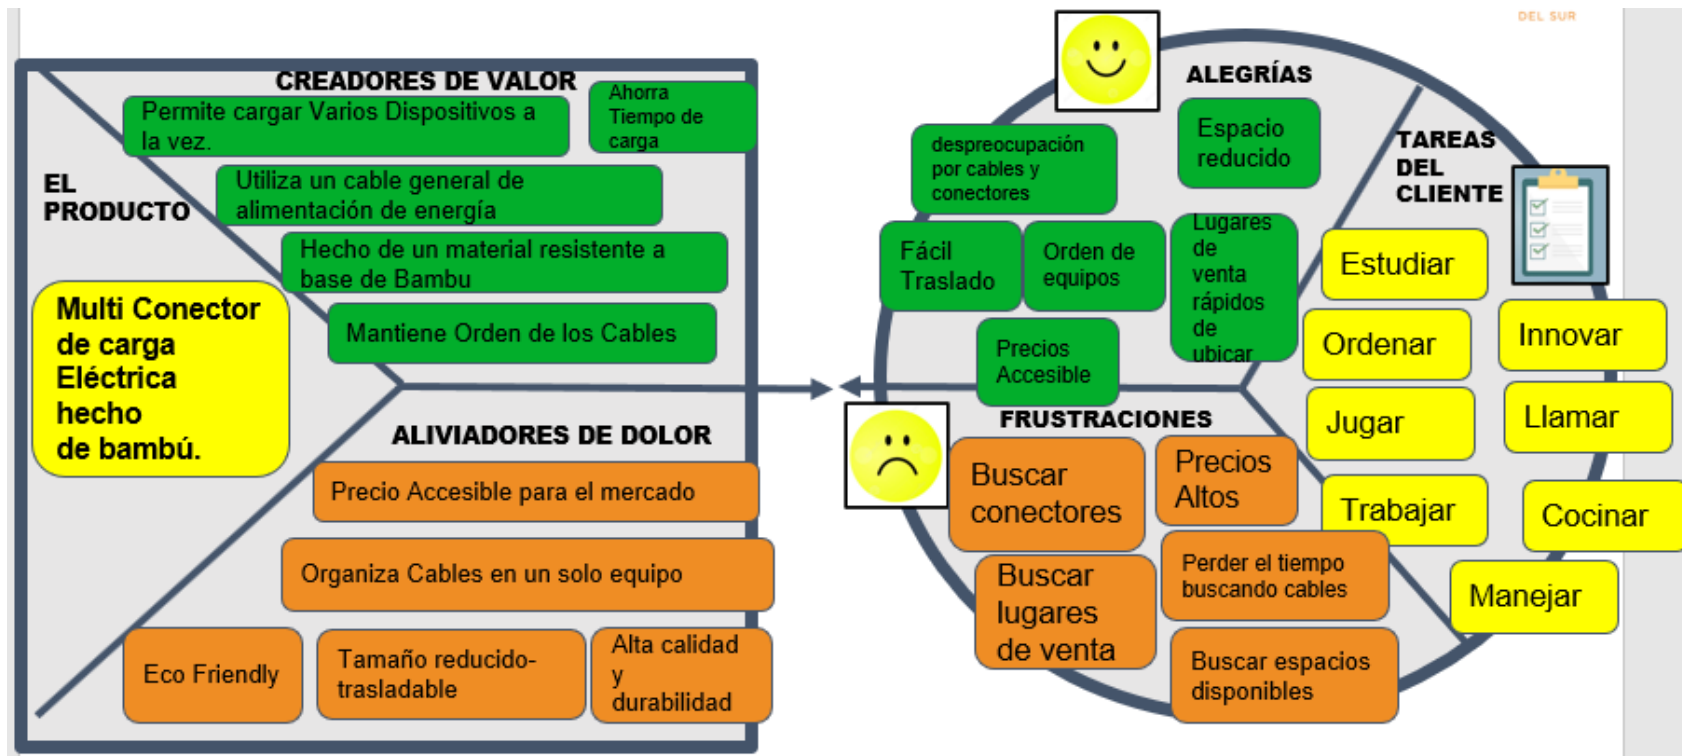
DEL SUR

CREADORES DE VALOR

Permite cargar Varios Dispositivos a la vez.

Ahorra Tiempo de carga

Utiliza un cable general de alimentación de energía

Hecho de un material resistente a base de Bambu

Mantiene Orden de los Cables

EL PRODUCTO

Multi Conector de carga Eléctrica hecho de bambú.

ALIVIADORES DE DOLOR

Precio Accesible para el mercado

Organiza Cables en un solo equipo

Eco Friendly

Tamaño reducido-trasladable

Alta calidad y durabilidad

ALEGRÍAS

despreocupación por cables y conectores

Espacio reducido

Fácil Traslado

Orden de equipos

Lugares de venta rápidos de ubicar

Precios Accesible

TAREAS DEL CLIENTE

Estudiar

Ordenar

Innovar

Jugar

Llamar

Trabajar

Cocinar

Manejar

FRUSTRACIONES

Buscar conectores

Precios Altos

Buscar lugares de venta

Perder el tiempo buscando cables

Buscar espacios disponibles